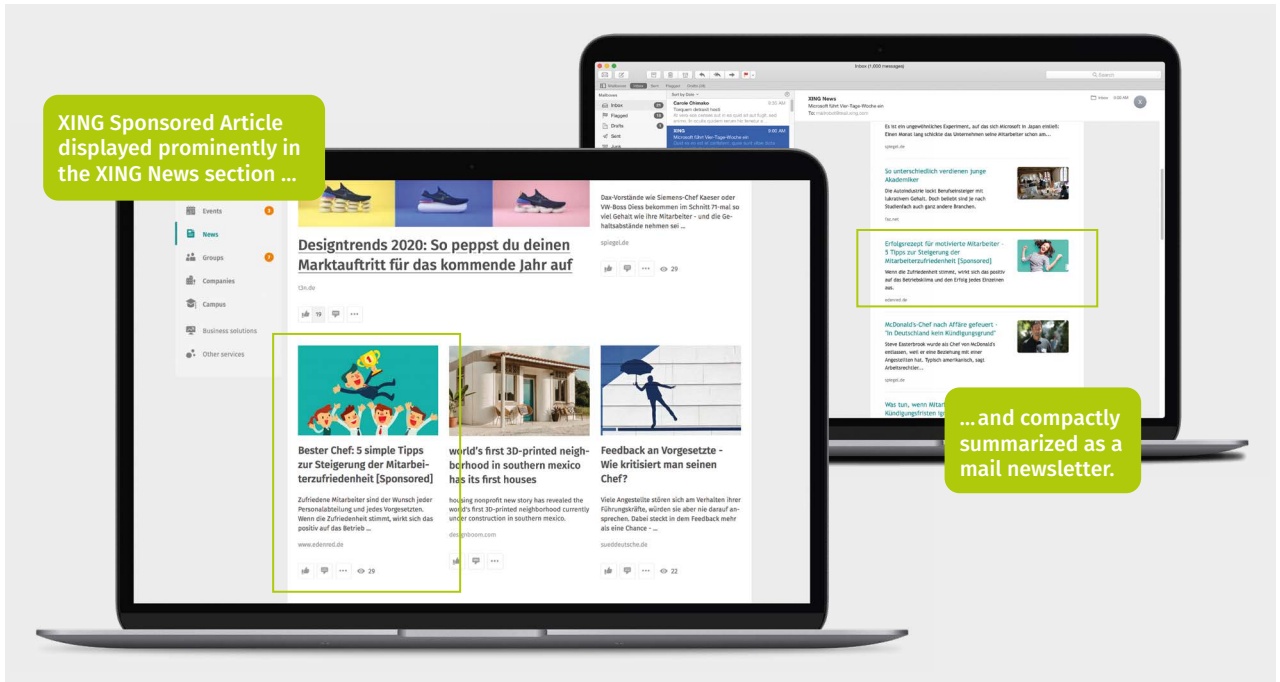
XING Sponsored Article displayed prominently in the XING News section ...

Events
News
Groups
Companies
Campus
Business solutions
Other services

Designtrends 2020: So peppst du deinen Marktauftritt für das kommende Jahr auf

t3n.de

19

Dax-Vorstände wie Siemens-Chef Kaeser oder VW-Boss Diess bekommen im Schnitt 71-mal so viel Gehalt wie ihre Mitarbeiter - und die Gehaltsabstände nehmen sei ...

spiegel.de

29

Bester Chef: 5 simple Tipps zur Steigerung der Mitarbeiterzufriedenheit [Sponsored]

Zufriedene Mitarbeiter sind der Wunsch jeder Personalabteilung und jedes Vorgesetzten. Wenn die Zufriedenheit stimmt, wirkt sich das positiv auf das Betrieb ...

www.edenred.de

29

world's first 3D-printed neighborhood in southern mexico has its first houses

housing nonprofit new story has revealed the world's first 3D-printed neighborhood currently under construction in southern mexico.

designboom.com

Feedback an Vorgesetzte - Wie kritisiert man seinen Chef?

Viele Angestellte stören sich am Verhalten ihrer Führungskräfte, würden sie aber nie darauf ansprechen. Dabei steckt in dem Feedback mehr als eine Chance - ...

sueddeutsche.de

22

Inbox (1,650 messages)

Q Search

Mailboxes Inbox Sent Flagged Drafts (18)

Mailboxes

Inbox
Flagged
Drafts
Sent
Junk

Sort by Date

Carole Chimako 9:35 AM
Tuesday's default hold

XING 9:00 AM
Microsoft führt Vier-Tage-Woche ein

XING News
Microsoft führt Vier-Tage-Woche ein
To: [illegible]

Inbox 9:00 AM

Es ist ein ungewöhnliches Experiment, auf das sich Microsoft in Japan einlässt: Einen Monat lang schickte das Unternehmen seine Mitarbeiter schon am...

spiegel.de

So unterschiedlich verdienen junge Akademiker

Die Autoindustrie lockt Berufseinsteiger mit lukrativem Gehalt. Doch beliebt sind je nach Studienfach auch ganz andere Branchen.

faz.net

Erfolgsrezept für motivierte Mitarbeiter - 5 Tipps zur Steigerung der Mitarbeiterzufriedenheit [Sponsored]

Wenn die Zufriedenheit stimmt, wirkt sich das positiv auf das Betriebsklima und den Erfolg jedes Einzelnen aus.

edenred.de

McDonald's-Chef nach Affäre gefeuert - "In Deutschland kein Kündigungsgrund"

Steve Easterbrook wurde als Chef von McDonald's entlassen, weil er eine Beziehung mit einer Angestellten hat. Typisch amerikanisch, sagt Arbeitsrechtler...

spiegel.de

Was tun, wenn Mitar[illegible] Kündigungsfristen ig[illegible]

...and compactly summarized as a mail newsletter.